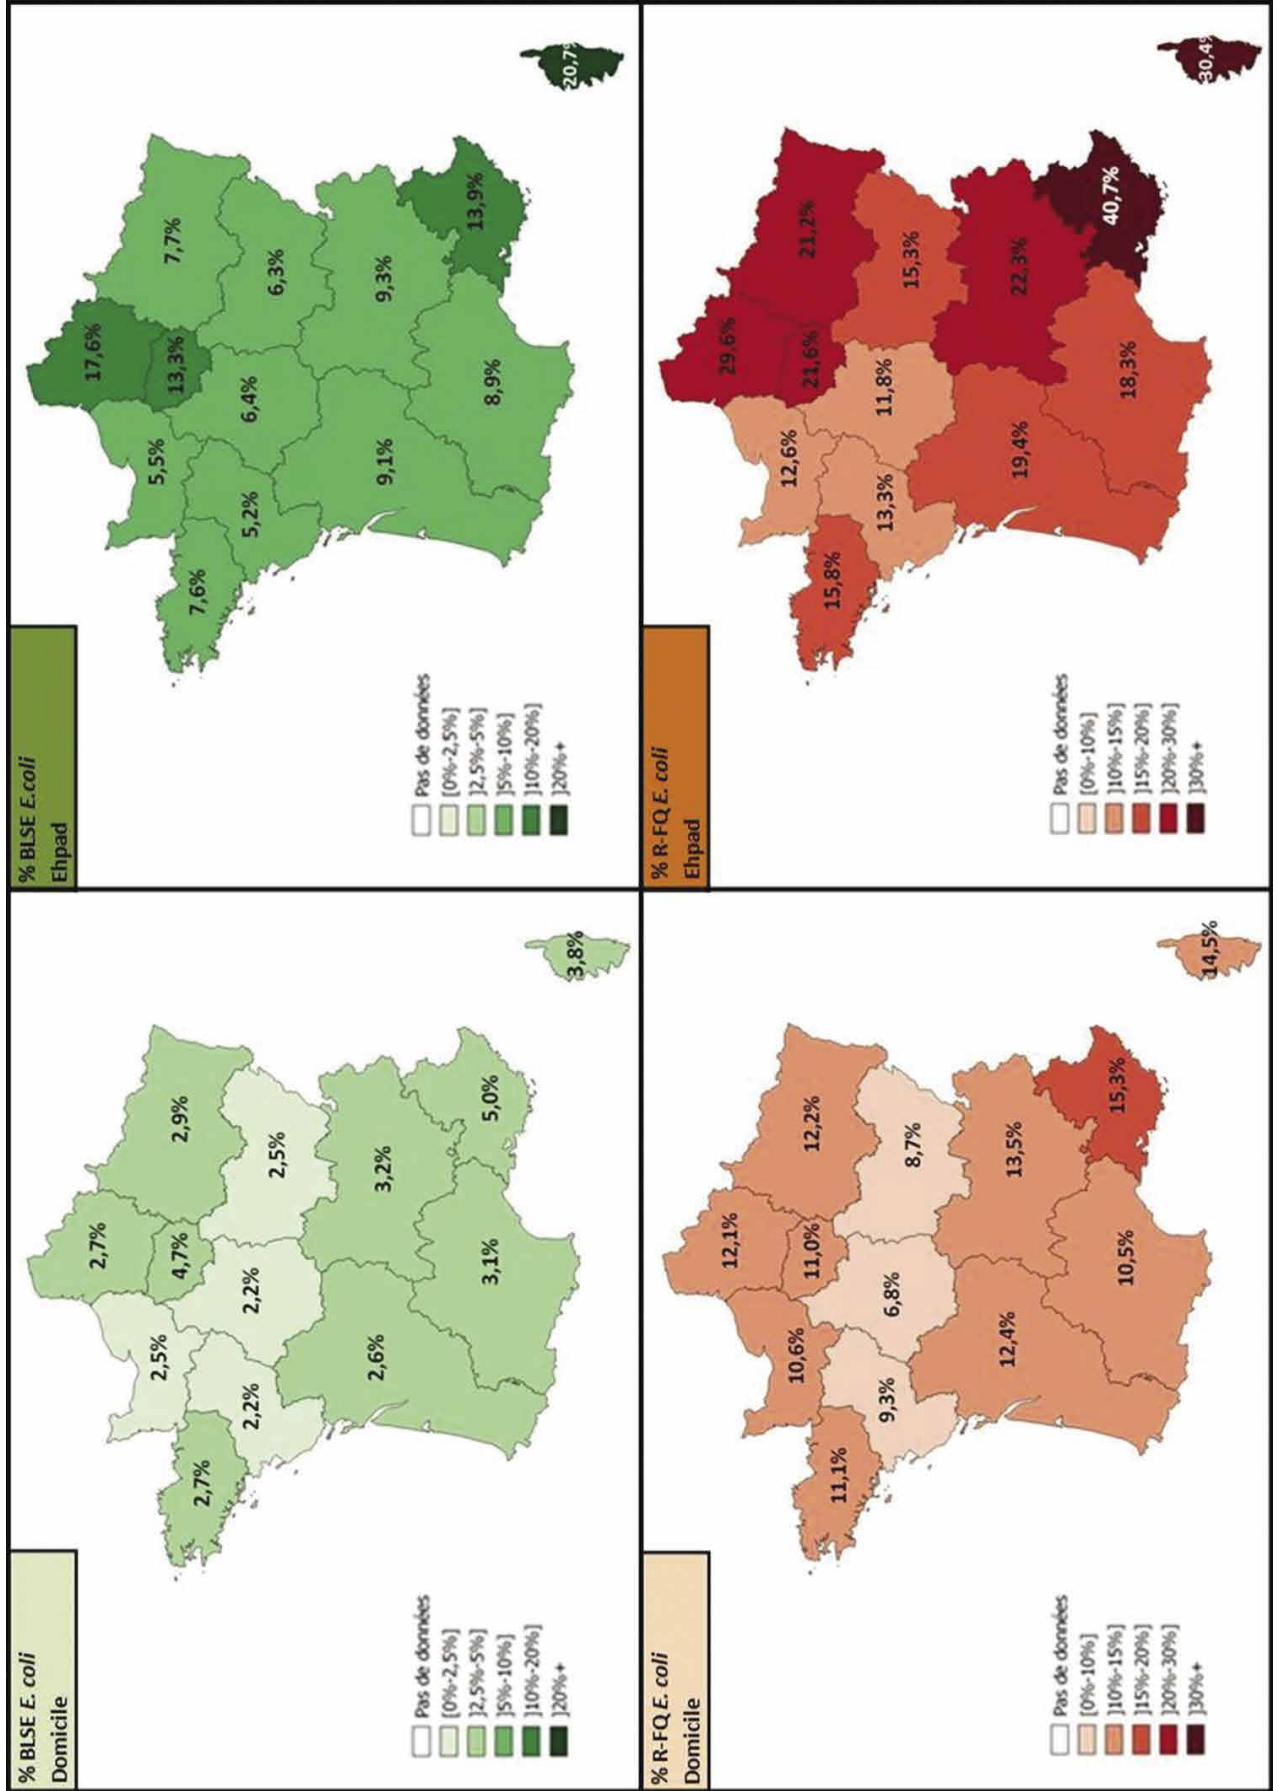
% BLSE E. coli
Domicile

Pas de données
[0%-2,5%]
]2,5%-5%]
]5%-10%]
]10%-20%]
]20%+

2,7%
2,2%
2,5%
2,2%
2,7%
4,7%
2,9%
2,5%
2,6%
3,2%
3,1%
5,0%
3,8%

% BLSE E.coli
Ehpad

Pas de données
[0%-2,5%]
]2,5%-5%]
]5%-10%]
]10%-20%]
]20%+

7,6%
5,2%
5,5%
6,4%
13,3%
17,6%
7,7%
6,3%
9,1%
9,3%
8,9%
13,9%
20,7%

% R-FQ E. coli
Domicile

Pas de données
[0%-10%]
]10%-15%]
]15%-20%]
]20%-30%]
]30%+

11,1%
9,3%
10,6%
6,8%
11,0%
12,1%
12,2%
8,7%
12,4%
13,5%
10,5%
15,3%
14,5%

% R-FQ E. coli
Ehpad

Pas de données
[0%-10%]
]10%-15%]
]15%-20%]
]20%-30%]
]30%+

15,8%
13,3%
12,6%
11,8%
21,6%
29,6%
21,2%
15,3%
19,4%
22,3%
18,3%
40,7%
30,4%